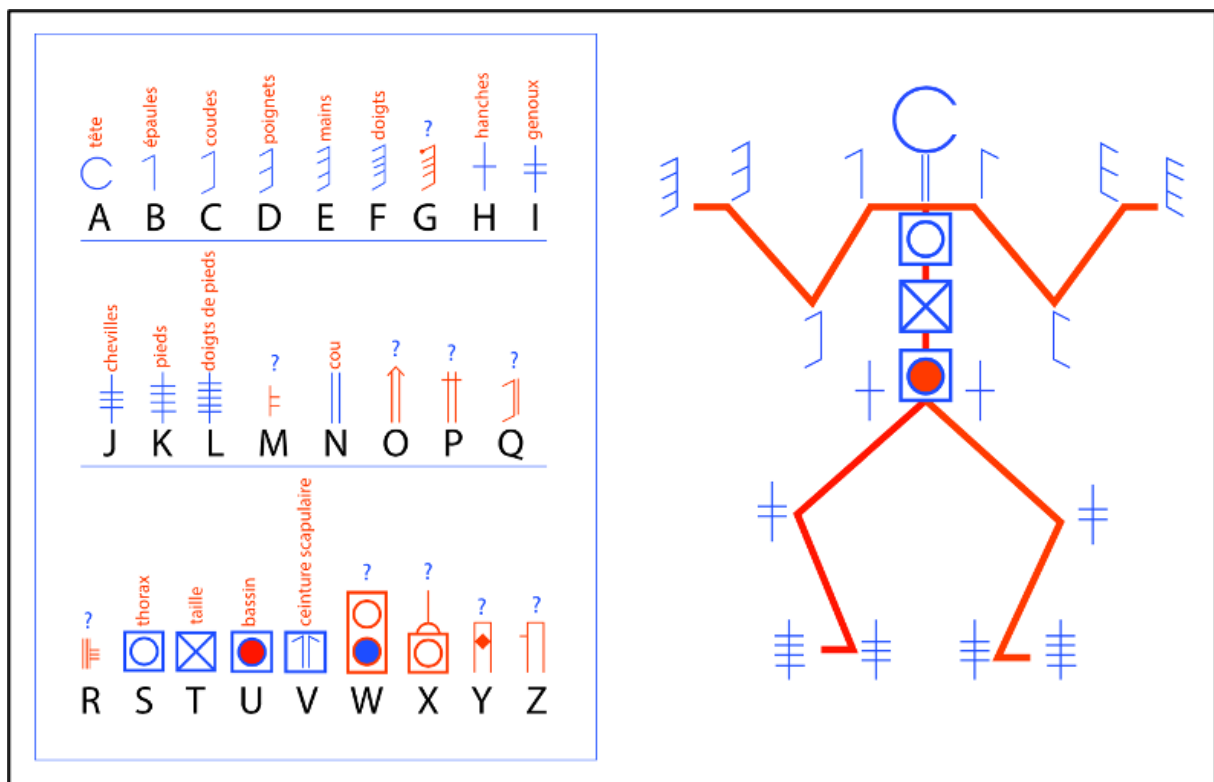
tête
A

épaules
B

coudes
C

poignets
D

mains
E

doigts
F

?
G

hanches
H

genoux
I

chevilles
J

pieds
K

doigts de pieds
L

?
M

cou
N

?
O

?
P

?
Q

?
R

thorax
S

taille
T

bassin
U

ceinture scapulaire
V

?
W

?
X

?
Y

?
Z